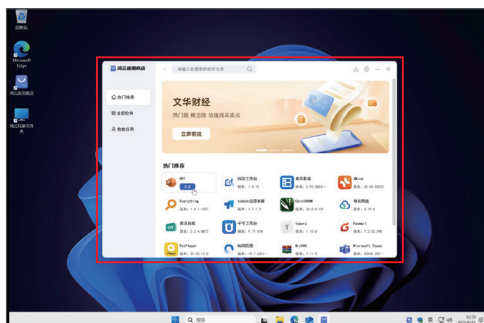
回收站

Microsoft Edge

鸿云应用商店

鸿云应用软件商

鸿云应用商店

请输入您要搜索的软件名称

热门推荐

全部软件

我的软件

文华财经

热门股 概念股 估值成果实点

立即领取

热门推荐

WPS

鸿云工作台

番茄畅听

Wind

Everything

腾讯云服务器

Cornerstone

奇兔网盘

英语音标

手写工作台

Typora

Foxmail

PotPlayer

瞬间加速

Microsoft Teams

搜索

19:39
2023/3/10